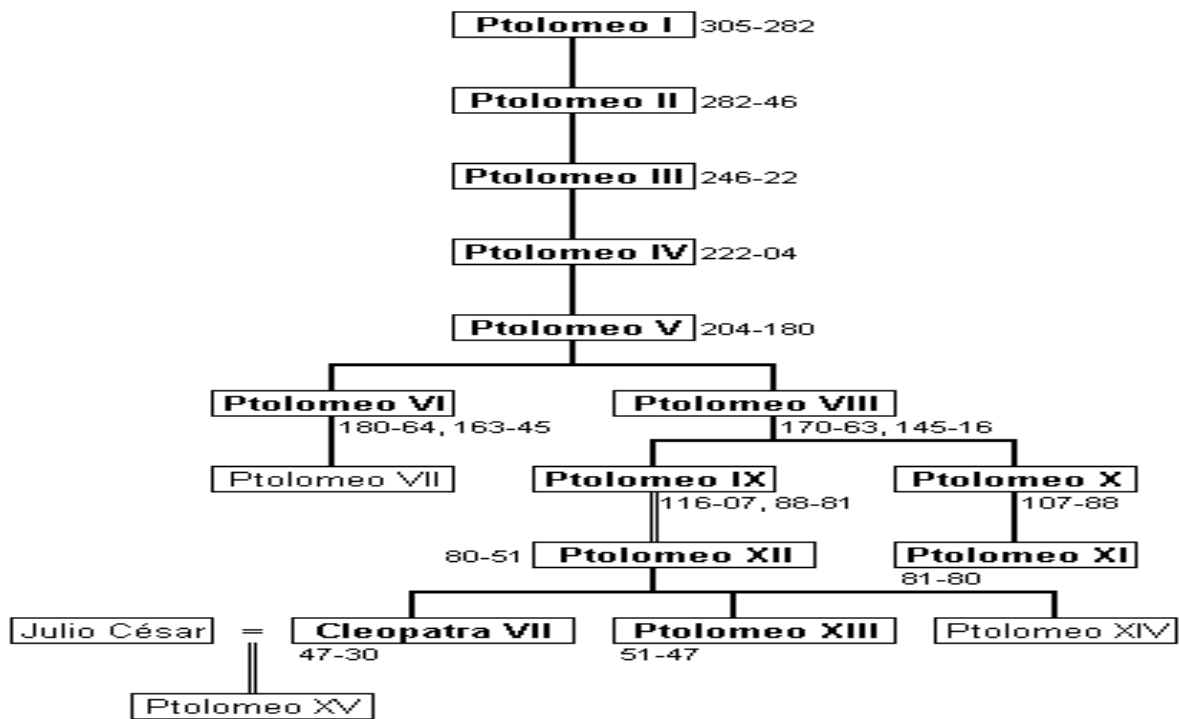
Ptolomeo I 305-282

Ptolomeo II 282-46

Ptolomeo III 246-22

Ptolomeo IV 222-04

Ptolomeo V 204-180

Ptolomeo VI 180-64, 163-45

Ptolomeo VIII 170-63, 145-16

Ptolomeo VII

Ptolomeo IX 116-07, 88-81

Ptolomeo X 107-88

80-51 Ptolomeo XII

Ptolomeo XI 81-80

Julio César = Cleopatra VII 47-30

Ptolomeo XIII 51-47

Ptolomeo XIV

Ptolomeo XV